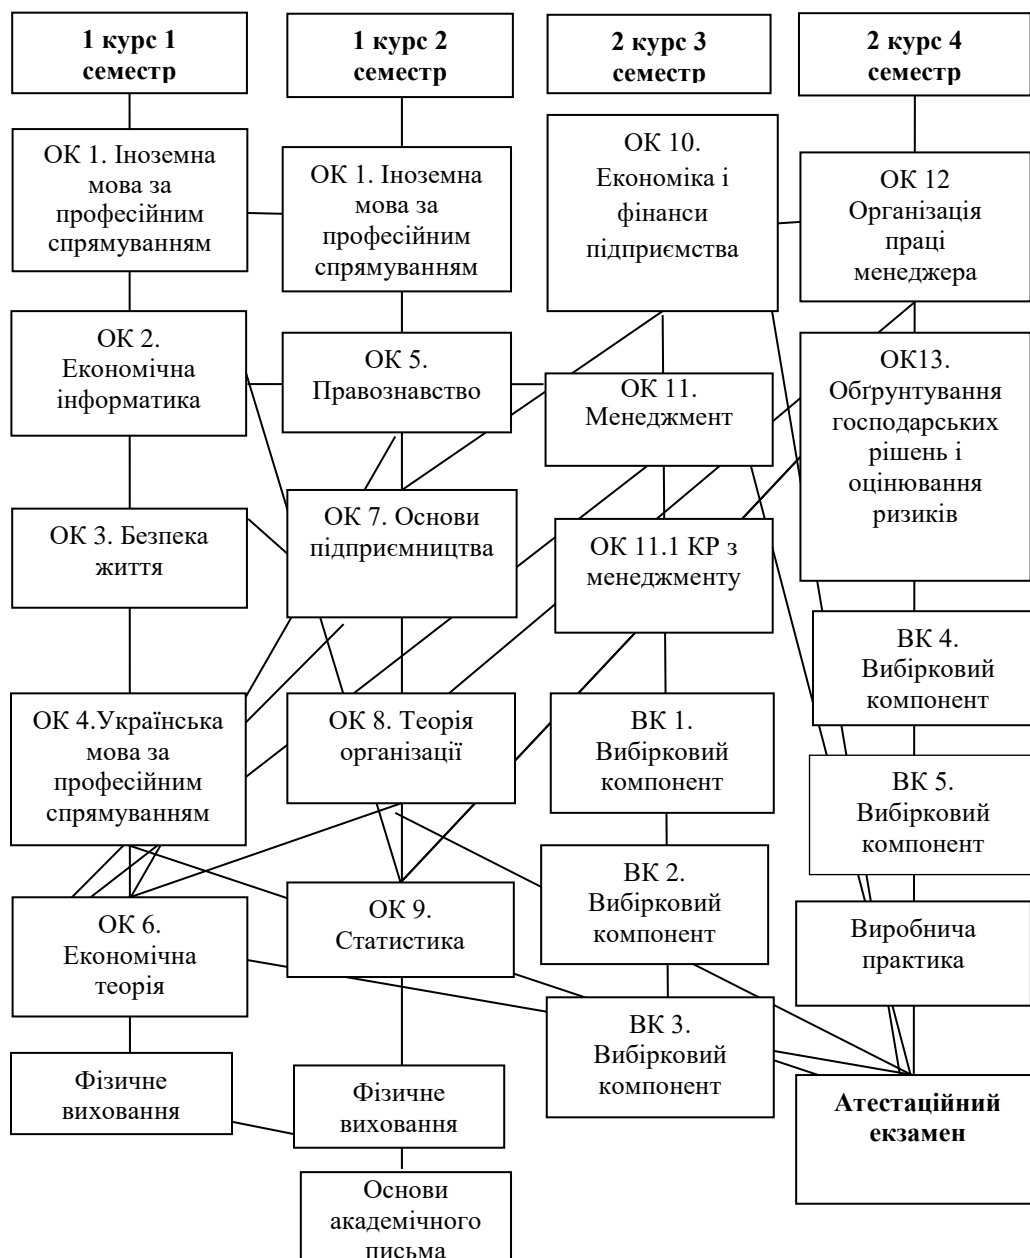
1 курс 1 семестр

1 курс 2 семестр

2 курс 3 семестр

2 курс 4 семестр

ОК 1. Іноземна мова за професійним спрямуванням

ОК 1. Іноземна мова за професійним спрямуванням

ОК 10. Економіка і фінанси підприємства

ОК 12 Організація праці менеджера

ОК 2. Економічна інформатика

ОК 5. Правознавство

ОК 11. Менеджмент

ОК13. Обґрунтування господарських рішень і оцінювання ризиків

ОК 3. Безпека життя

ОК 7. Основи підприємництва

ОК 11.1 КР з менеджменту

ВК 4. Вибірковий компонент

ОК 4.Українська мова за професійним спрямуванням

ОК 8. Теорія організації

ВК 1. Вибірковий компонент

ВК 5. Вибірковий компонент

ОК 6. Економічна теорія

ОК 9. Статистика

ВК 2. Вибірковий компонент

Виробнича практика

ВК 3. Вибірковий компонент

Фізичне виховання

Фізичне виховання

Атестаційний екзамен

Основи академічного письма